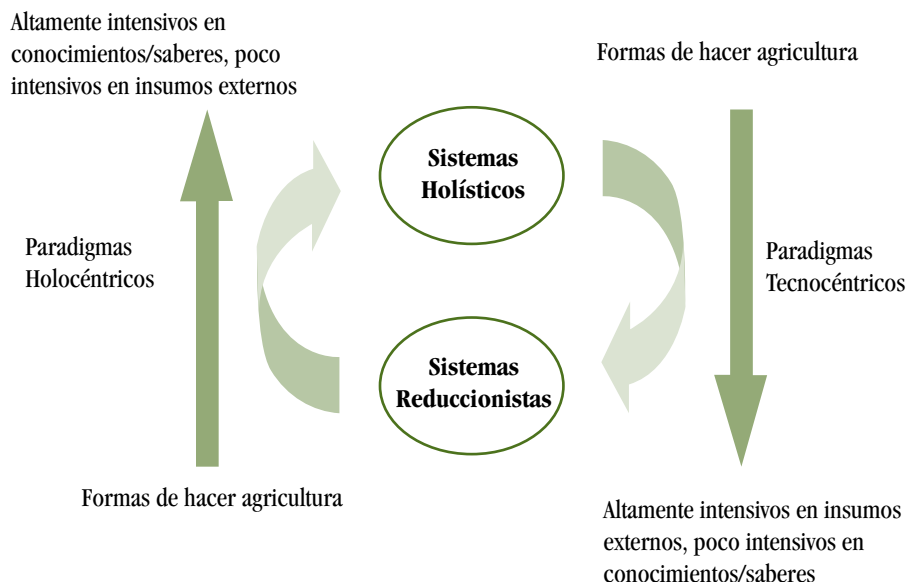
Altamente intensivos en conocimientos/saberes, poco intensivos en insumos externos

Formas de hacer agricultura

Sistemas Holísticos

Paradigmas Holocéntricos

Paradigmas Tecnocéntricos

Sistemas Reduccionistas

Formas de hacer agricultura

Altamente intensivos en insumos externos, poco intensivos en conocimientos/saberes